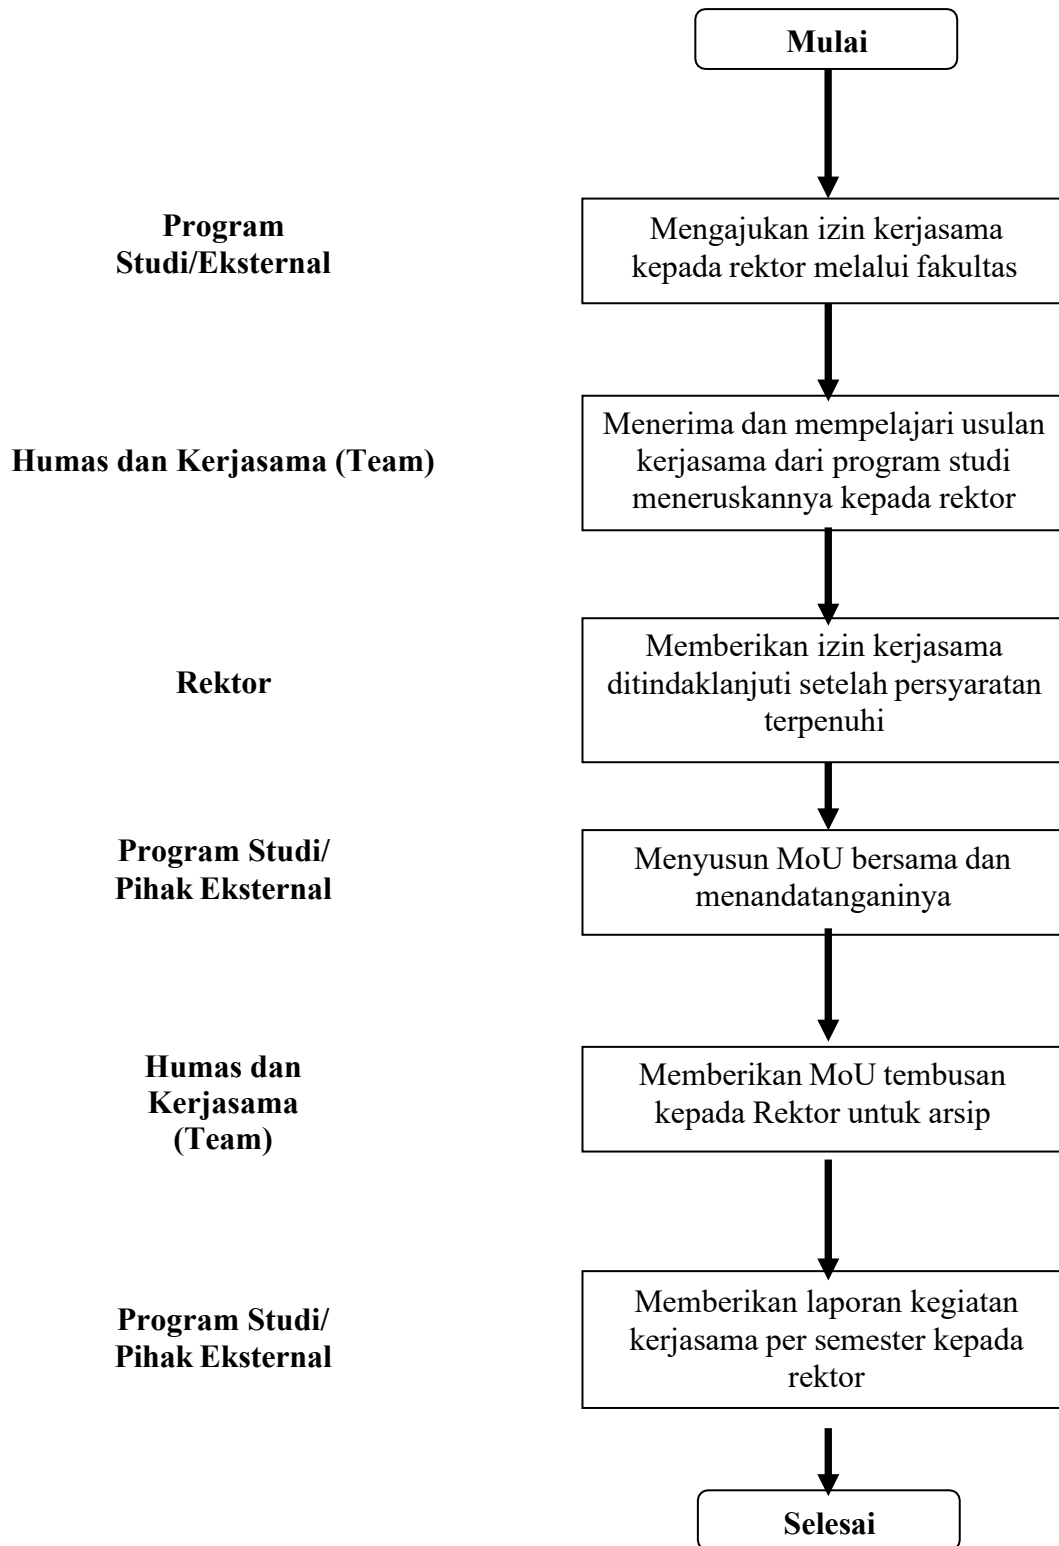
Mulai

Program Studi/Eksternal

Mengajukan izin kerjasama kepada rektor melalui fakultas

Humas dan Kerjasama (Team)

Menerima dan mempelajari usulan kerjasama dari program studi meneruskannya kepada rektor

Rektor

Memberikan izin kerjasama ditindaklanjuti setelah persyaratan terpenuhi

Program Studi/ Pihak Eksternal

Menyusun MoU bersama dan menandatanganinya

Humas dan Kerjasama (Team)

Memberikan MoU tembusan kepada Rektor untuk arsip

Program Studi/ Pihak Eksternal

Memberikan laporan kegiatan kerjasama per semester kepada rektor

Selesai